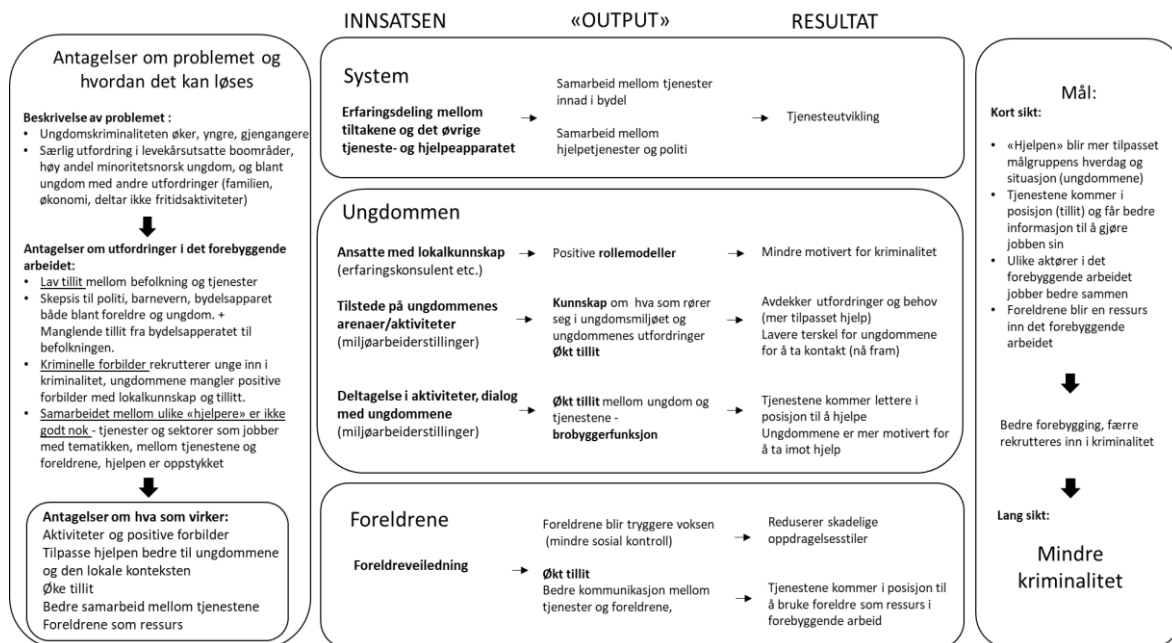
INNSATSEN «OUTPUT» RESULTAT

Antagelser om problemet og hvordan det kan løses

**Beskrivelse av problemet :**
• Ungdomskriminaliteten øker, yngre, gjengangere
• Særlig utfordring i levekårsutsatte boområder, høy andel minoritetsnorsk ungdom, og blant ungdom med andre utfordringer (familien, økonomi, deltar ikke fritidsaktiviteter)

**Antagelser om utfordringer i det forebyggende arbeidet:**
• Lav tillit mellom befolkning og tjenester
• Skepsis til politi, barnevern, bydelsapparat både blant foreldre og ungdom. + Manglende tillit fra bydelsapperatet til befolkningen.
• Kriminelle forbilder rekrutterer unge inn i kriminalitet, ungdommene mangler positive forbilder med lokalkunnskap og tillitt.
• Samarbeidet mellom ulike «hjelpere» er ikke godt nok - tjenester og sektorer som jobber med tematikken, mellom tjenestene og foreldrene, hjelpen er oppstykket

**Antagelser om hva som virker:**
Aktiviteter og positive forbilder
Tilpasse hjelpen bedre til ungdommene og den lokale konteksten
Øke tillit
Bedre samarbeid mellom tjenestene
Foreldrene som ressurs

System

**Erfaringsdeling mellom tiltakene og det øvrige tjeneste- og hjelpeapparatet**

Samarbeid mellom tjenester innad i bydel

Samarbeid mellom hjelpetjenester og politi

Tjenesteutvikling

Ungdommen

**Ansatte med lokalkunnskap** (erfaringskonsulent etc.)
Positive **rollemodeller**
Mindre motivert for kriminalitet

**Tilstede på ungdommenes arenaer/aktiviteter** (miljøarbeiderstillinger)
**Kunnskap** om hva som rører seg i ungdomsmiljøet og ungdommenes utfordringer
**Økt tillit**
Avdekker utfordringer og behov (mer tilpasset hjelp)
Lavere terskel for ungdommene for å ta kontakt (nå fram)

**Deltagelse i aktiviteter, dialog med ungdommene** (miljøarbeiderstillinger)
**Økt tillit** mellom ungdom og tjenestene - **brobyggerfunksjon**
Tjenestene kommer lettere i posisjon til å hjelpe
Ungdommene er mer motivert for å ta imot hjelp

Foreldrene

**Foreldreveiledning**
Foreldrene blir tryggere voksen (mindre sosial kontroll)
Reduserer skadelige oppdragelsesstiler
**Økt tillit**
Bedre kommunikasjon mellom tjenester og foreldrene,
Tjenestene kommer i posisjon til å bruke foreldre som ressurs i forebyggende arbeid

Mål:
**Kort sikt:**
• «Hjelpen» blir mer tilpasset målgruppens hverdag og situasjon (ungdommene)
• Tjenestene kommer i posisjon (tillit) og får bedre informasjon til å gjøre jobben sin
• Ulike aktører i det forebyggende arbeidet jobber bedre sammen
• Foreldrene blir en ressurs inn det forebyggende arbeidet

Bedre forebygging, færre rekrutteres inn i kriminalitet

**Lang sikt:**
Mindre kriminalitet